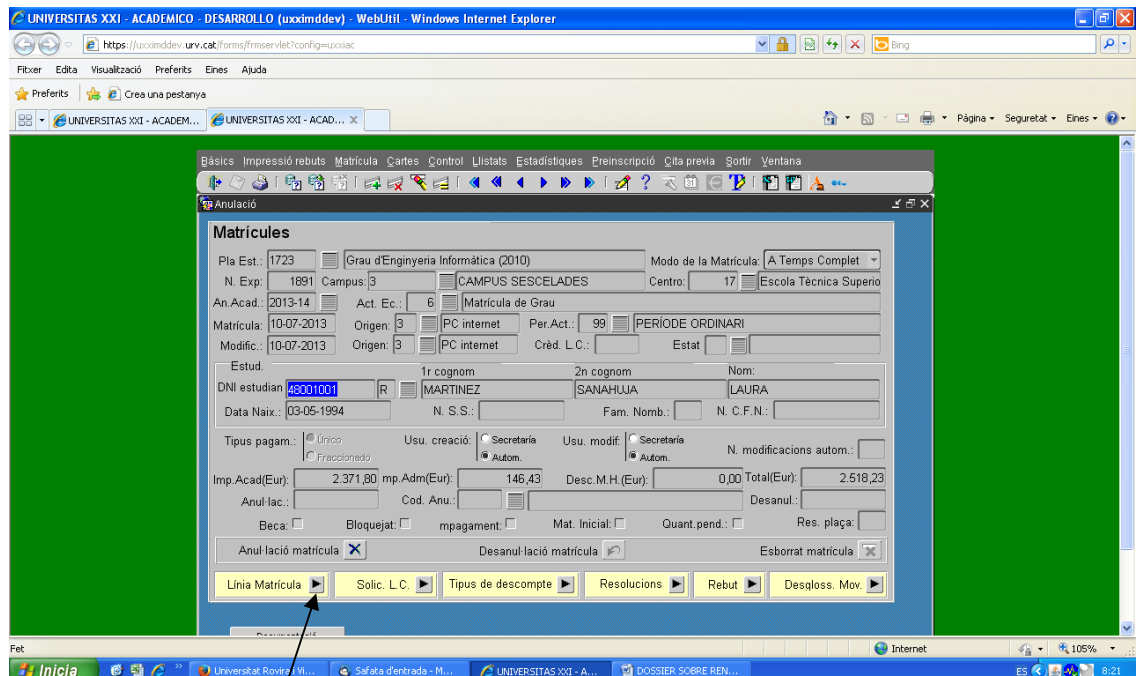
UNIVERSITAS XXI - ACADEMICO - DESARROLLO (uxximddev) - WebUtil - Windows Internet Explorer

https://uxximddev.urv.cat/forms/frmservlet?config=uxxiac

Bing

Fitxer Edita Visualització Preferits Eines Ajuda

Preferits Crea una pestanya

UNIVERSITAS XXI - ACADEM... UNIVERSITAS XXI - ACAD...

Pàgina Seguretat Eines

Bàsics Impressió rebuts Matrícula Cartes Control Llistats Estadístiques Preinscripció Cita previa Sortir Ventana

Anulació

Matrícules

Pla Est.: 1723 Grau d'Enginyeria Informàtica (2010) Modo de la Matrícula: A Temps Complet

N. Exp: 1891 Campus: 3 CAMPUS SESCELADES Centro: 17 Escola Tècnica Superio

An.Acad.: 2013-14 Act. Ec.: 6 Matrícula de Grau

Matrícula: 10-07-2013 Origen: 3 PC internet Per.Act.: 99 PERÍODE ORDINARI

Modific.: 10-07-2013 Origen: 3 PC internet Crèd. L.C.: Estat

Estud.

1r cognom 2n cognom Nom:

DNI estudian 48001001 R MARTINEZ SANAHUJA LAURA

Data Naix.: 03-05-1994 N. S.S.: Fam. Nomb.: N. C.F.N.:

Tipus pagam.: Único Fraccionado Usu. creació: Secretaria Autom. Usu. modif: Secretaria Autom. N. modificacions autom.:

Imp.Acad(Eur): 2.371,80 mp.Adm(Eur): 146,43 Desc.M.H.(Eur): 0,00 Total(Eur): 2.518,23

Anul·lac.: Cod. Anu.: Desanul.:

Beca: Bloquejat: mpagament: Mat. Inicial: Quant.pend.: Res. plaça:

Anul·lació matrícula Desanul·lació matrícula Esborrat matrícula

Línia Matrícula Solic. L.C. Tipus de descompte Resolucions Rebut Desgloss. Mov.

Fet Internet 105%

Inicia Universitat Rovira i Vi... Safata d'entrada - M... UNIVERSITAS XXI - A... DOSSIER SOBRE REN... ES 8:21